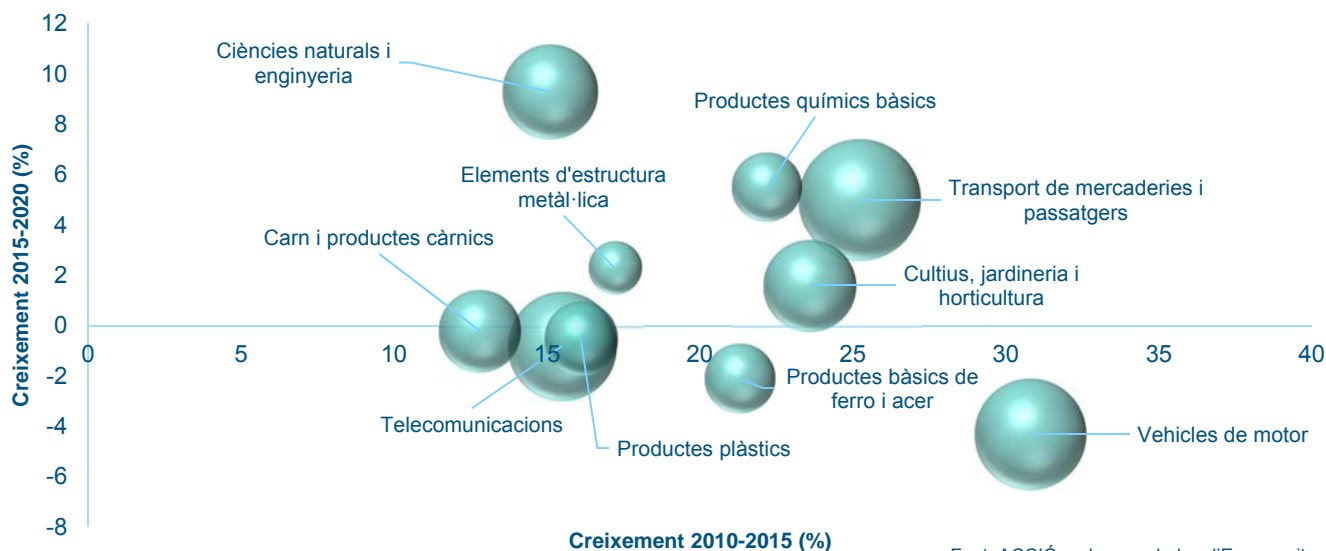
Creixement 2015-2020 (%)

12
10
8
6
4
2
0
-2
-4
-6
-8

0 5 10 15 20 25 30 35 40

Ciències naturals i enginyeria

Productes químics bàsics

Elements d'estructura metàl·lica

Transport de mercaderies i passatgers

Carn i productes càrnics

Cultius, jardineria i horticultura

Productes bàsics de ferro i acer

Telecomunicacions

Productes plàstics

Vehicles de motor

Creixement 2010-2015 (%)

Font: ACCIÓ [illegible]